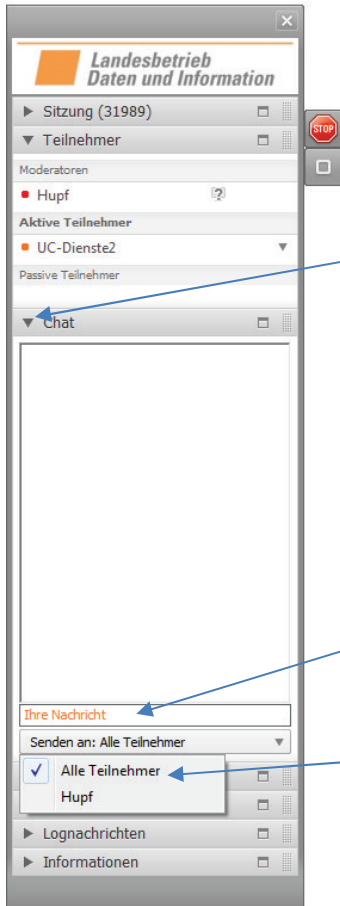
Landesbetrieb
Daten und Information

Sitzung (31989)

Teilnehmer

STOP

Moderatoren

Hupf

Aktive Teilnehmer

UC-Dienste2

Passive Teilnehmer

Chat

Ihre Nachricht

Senden an: Alle Teilnehmer

✓ Alle Teilnehmer

Hupf

Lognachrichten

Informationen